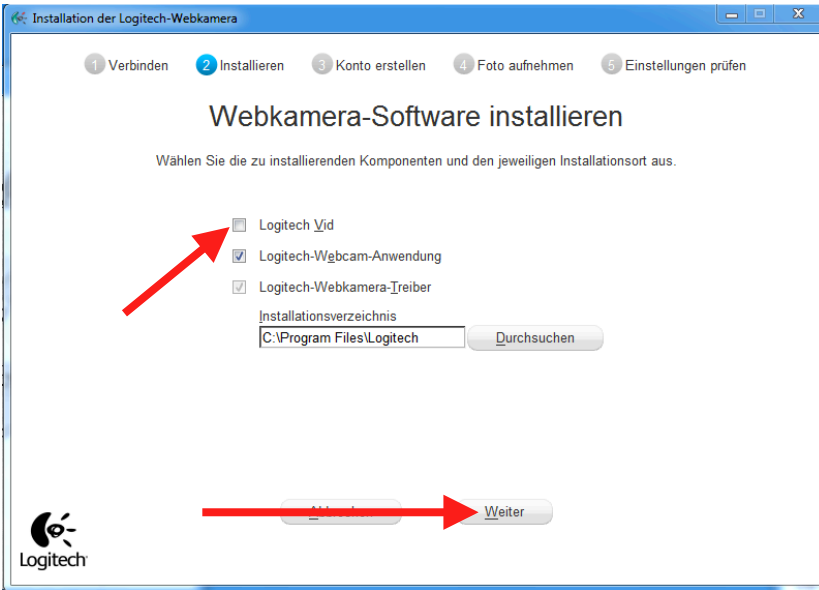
Installation der Logitech-Webkamera

1 Verbinden 2 Installieren 3 Konto erstellen 4 Foto aufnehmen 5 Einstellungen prüfen

Webkamera-Software installieren

Wählen Sie die zu installierenden Komponenten und den jeweiligen Installationsort aus.

Logitech Vid

Logitech-Webcam-Anwendung

Logitech-Webkamera-Treiber

Installationsverzeichnis

C:\Program Files\Logitech

Durchsuchen

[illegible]

Weiter

Logitech